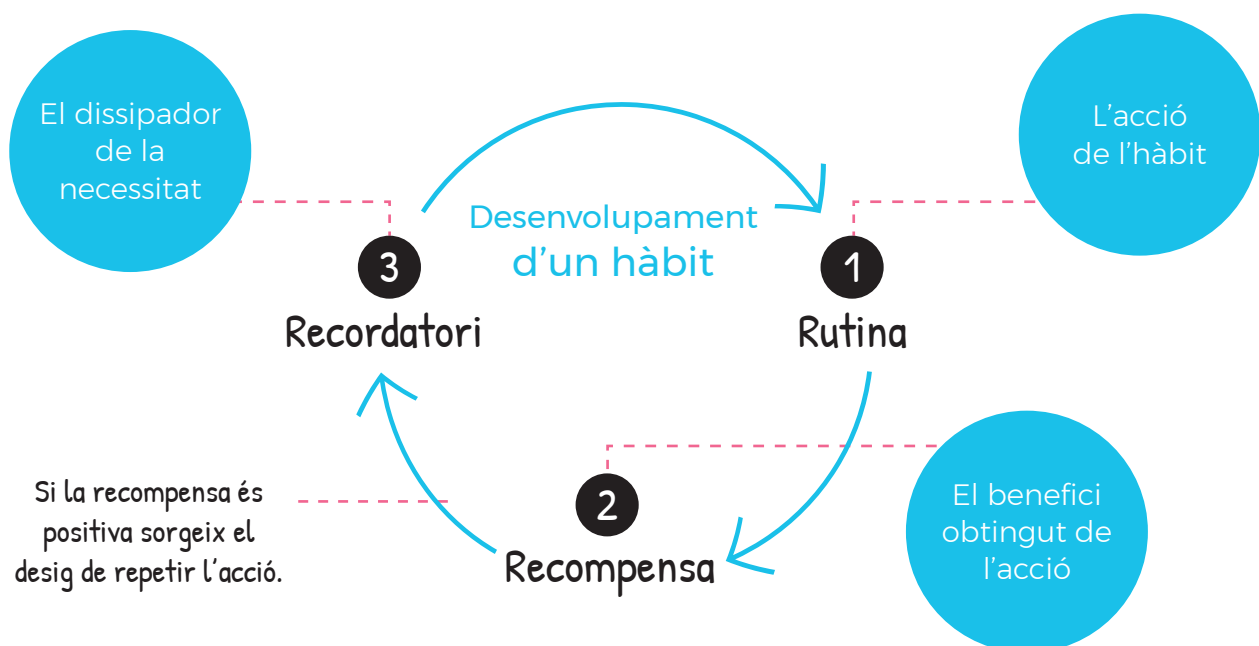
El dissipador de la necessitat

L'acció de l'hàbit

Desenvolupament d'un hàbit

3
Recordatori

1
Rutina

2
Recompensa

Si la recompensa és positiva sorgeix el desig de repetir l'acció.

El benefici obtingut de l'acció